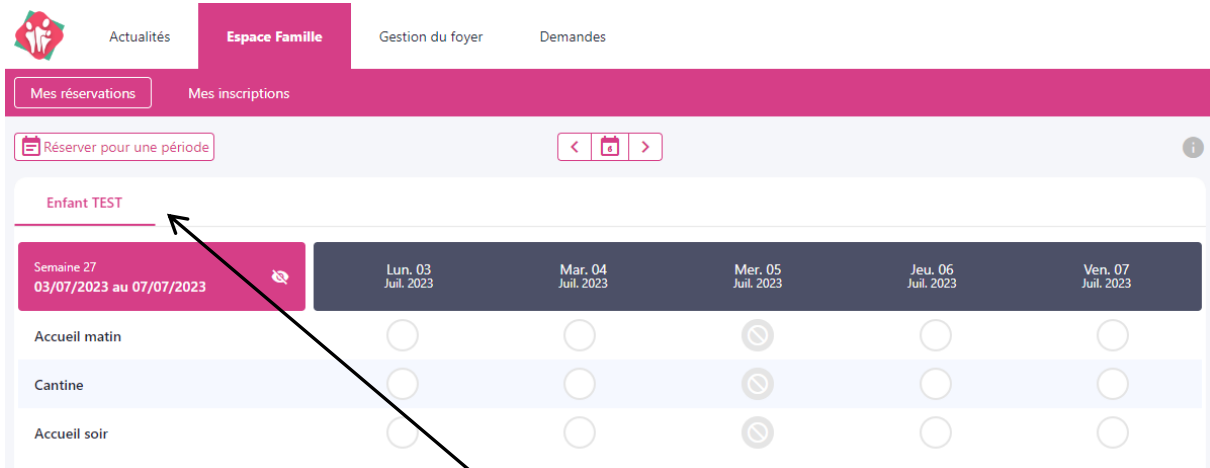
Actualités Espace Famille Gestion du foyer Demandes

Mes réservations Mes inscriptions

Réserver pour une période

6

Enfant TEST

Semaine 27
03/07/2023 au 07/07/2023

| | Lun. 03 Juil. 2023 | Mar. 04 Juil. 2023 | Mer. 05 Juil. 2023 | Jeu. 06 Juil. 2023 | Ven. 07 Juil. 2023 |
|---|---|---|---|---|---|
| Accueil matin | | | | | |
| Cantine | | | | | |
| Accueil soir | | | | | |